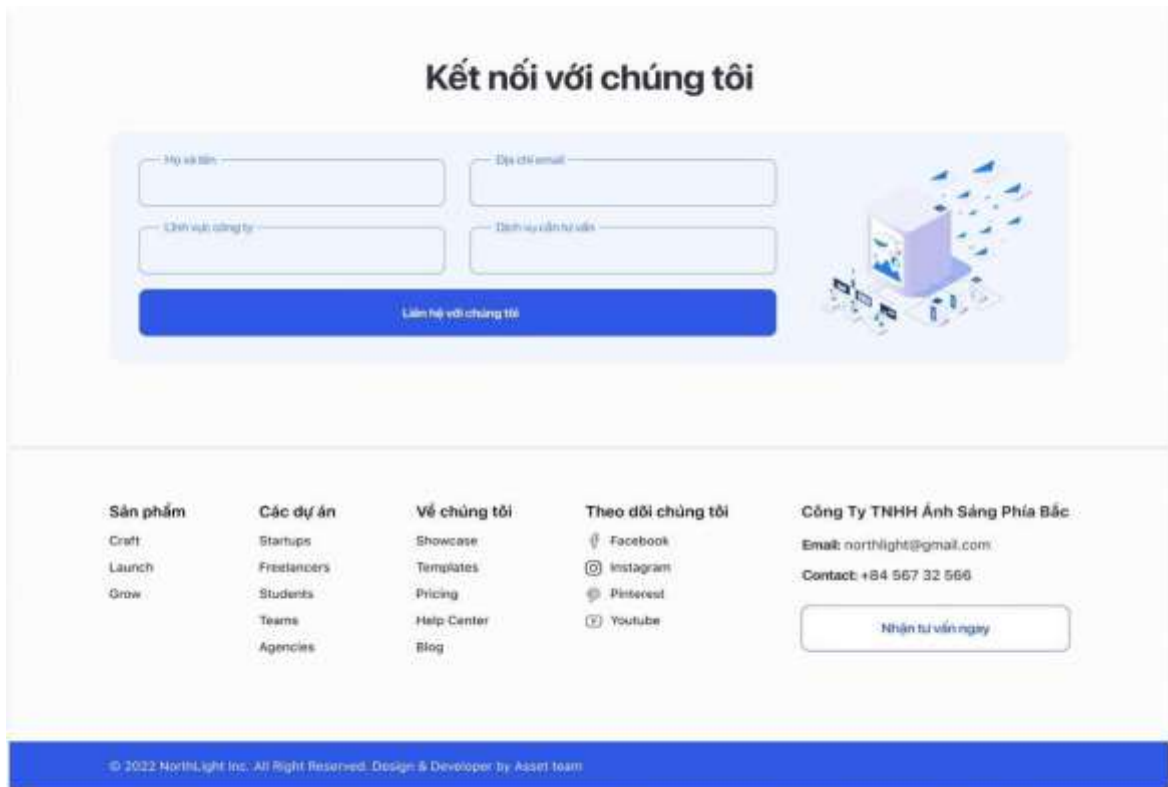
Kết nối với chúng tôi

Họ và tên

Địa chỉ email

Lĩnh vực công ty

Dịch vụ cần tư vấn

Liên hệ với chúng tôi

Sản phẩm
Craft
Launch
Grow

Các dự án
Startups
Freelancers
Students
Teams
Agencies

Về chúng tôi
Showcase
Templates
Pricing
Help Center
Blog

Theo dõi chúng tôi
Facebook
Instagram
Pinterest
Youtube

Công Ty TNHH Ánh Sáng Phía Bắc
Email: northlight@gmail.com
Contact: +84 567 32 566

Nhận tư vấn ngay

© 2022 NorthLight Inc. All Right Reserved. Design & Developer by Asset team